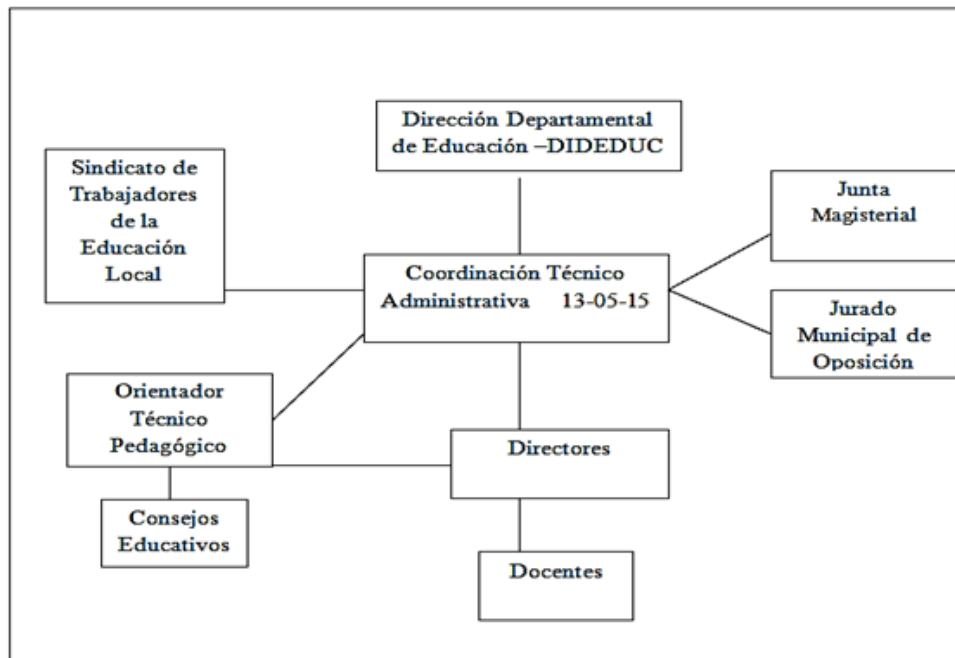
Dirección Departamental de Educación –DIDEDUC

Sindicato de Trabajadores de la Educación Local

Junta Magisterial

Coordinación Técnico Administrativa 13-05-15

Jurado Municipal de Oposición

Orientador Técnico Pedagógico

Directores

Consejos Educativos

Docentes